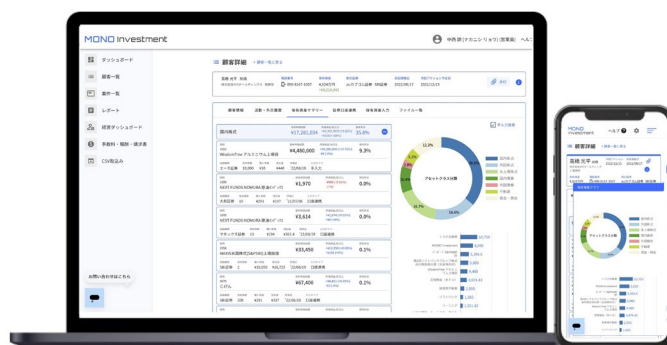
MONO Investment

中西 諒(ナカニシ リョウ)(営業職) ヘルプ

ダッシュボード
顧客一覧
案件一覧
レポート
経営ダッシュボード
手数料・報酬・請求書
CSV取込み

顧客詳細 < 顧客一覧に戻る

高橋 光平

顧客情報
活動・商談履歴
保有資産サマリー
証券口座連携
保有資産入力
ファイル一覧

国内株式
¥17,261,834
35.6%

WisdomTree アルミニウム上場投信
¥4,480,000
9.3%

NEXT FUNDS NOMURA 原油インデックス
¥1,970
0.0%

NEXT FUNDS NOMURA 原油インデックス
¥3,614
0.0%

¥33,450
0.1%

MAXIS 米国株式(S&P500)上場投信

¥67,400
0.1%

アセットクラス比率

13.2%
35.6%
16.8%
16.7%

お問い合わせはこちら

MONO Investment
ヘルプ
顧客詳細 < 顧客一覧に戻る
高橋 光平
アセットクラス比率